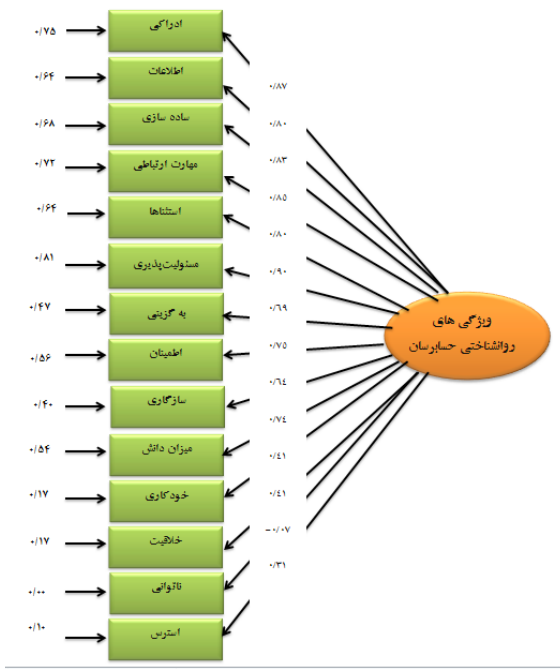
۰/۷۵ ادراکی
۰/۶۴ اطلاعات
۰/۶۸ ساده سازی
۰/۷۲ مهارت ارتباطی
۰/۶۴ استثناها
۰/۸۱ مسئولیت‌پذیری
۰/۴۷ به گزینی
۰/۵۶ اطمینان
۰/۴۰ سازگاری
۰/۵۴ میزان دانش
۰/۱۷ خودکاری
۰/۱۷ خلاقیت
۰/۰۰ ناتوانی
۰/۱۰ استرس

۰/۸۷
۰/۸۰
۰/۸۳
۰/۸۵
۰/۸۰
۰/۹۰
۰/۶۹
۰/۷۵
۰/۶۴
۰/۷۴
۰/۴۱
۰/۴۱
-۰/۰۷
۰/۳۱

ویژگی های روانشناختی حسابرسان